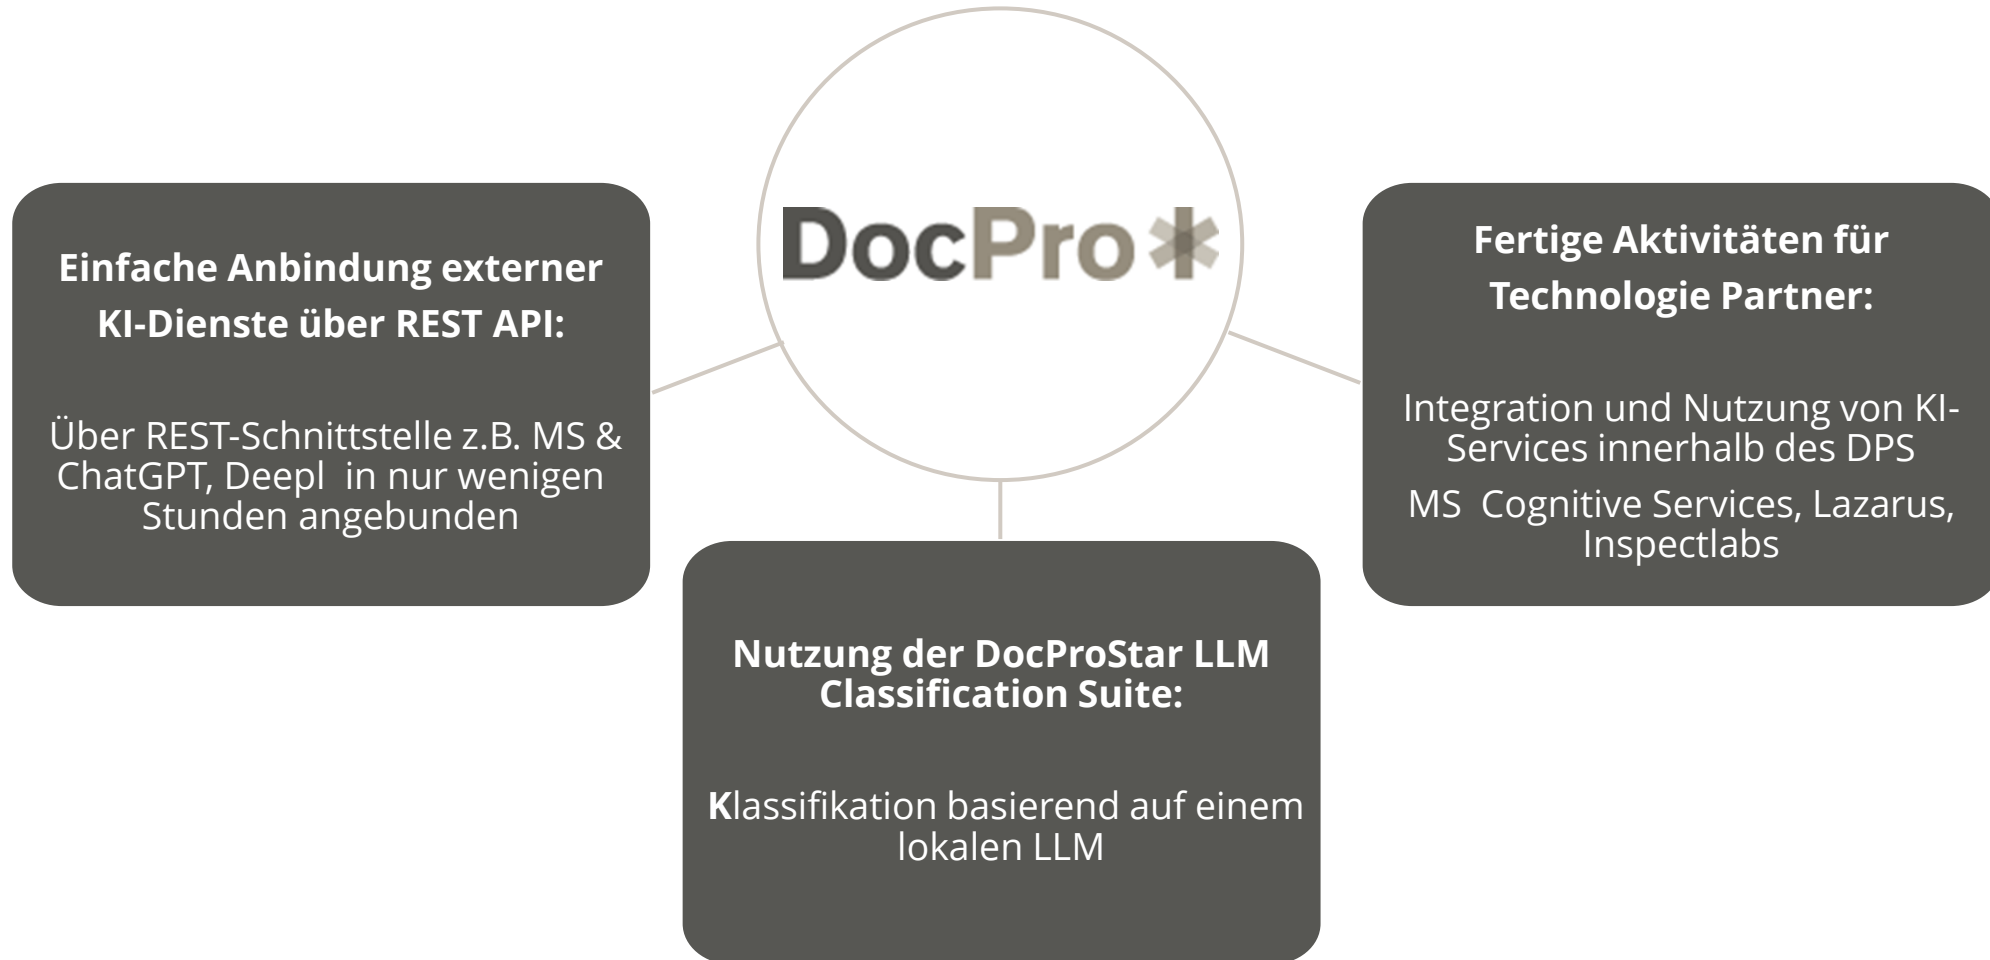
DocPro

Einfache Anbindung externer KI-Dienste über REST API:

Über REST-Schnittstelle z.B. MS & ChatGPT, Deepl in nur wenigen Stunden angebunden

Fertige Aktivitäten für Technologie Partner:

Integration und Nutzung von KI-Services innerhalb des DPS

MS Cognitive Services, Lazarus, Inspectlabs

Nutzung der DocProStar LLM Classification Suite:

Klassifikation basierend auf einem lokalen LLM